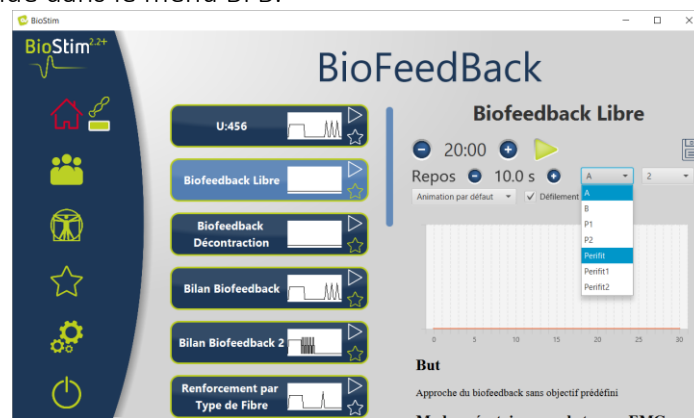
BioStim

BioStim$^{2.2+}$

BioFeedBack

U:456

Biofeedback Libre

Biofeedback Décontraction

Bilan Biofeedback

Bilan Biofeedback 2

Renforcement par Type de Fibre

Biofeedback Libre

20:00

Repos 10.0 s

A

2

Animation par défaut

Défilement

A
B
P1
P2
Perifit
Perifit1
Perifit2

0 5 10 15 20 25 30

But

Approche du biofeedback sans objectif prédéfini